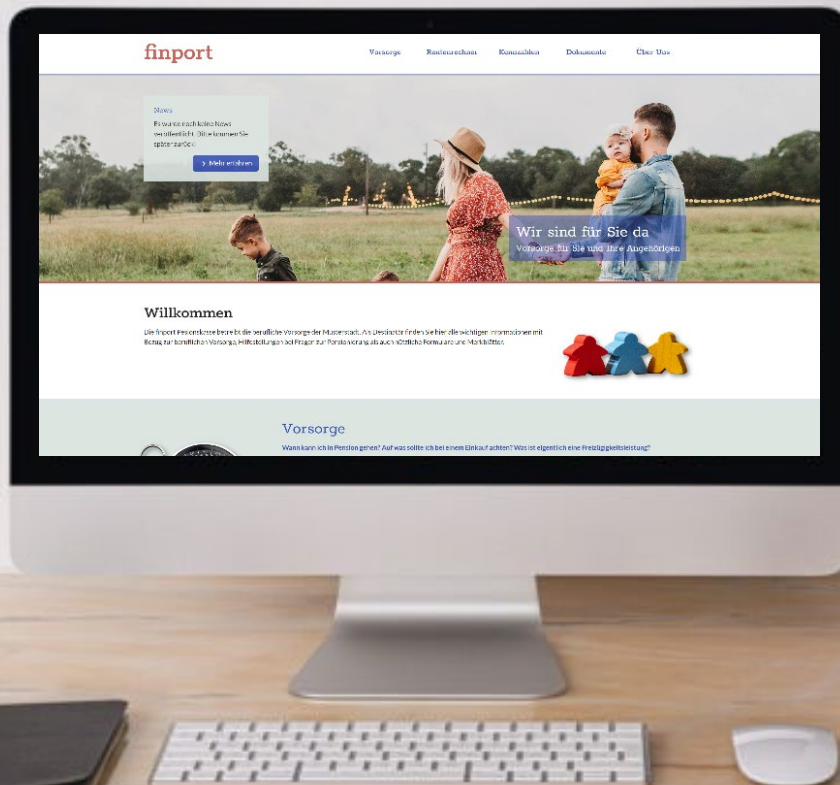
finport

Vorsorge Rentenrechner Kennzahlen Dokumente Über Uns

News

Es wurden noch keine News veröffentlicht. Bitte kommen Sie später zurück.

> Mehr erfahren

Wir sind für Sie da

Vorsorge für Sie und Ihre Angehörigen

Willkommen

Die finport Pensionskasse betreibt die berufliche Vorsorge der Musterstadt. Als Destinatär finden Sie hier die wichtigen Informationen mit Bezug zur beruflichen Vorsorge, Hilfestellungen bei Fragen zur Pensionierung als auch nützliche Formulare und Merkblätter.

Vorsorge

Wann kann ich in Pension gehen? Auf was sollte ich bei einem Einkauf achten? Was ist eigentlich eine Freizügigkeitsleistung?